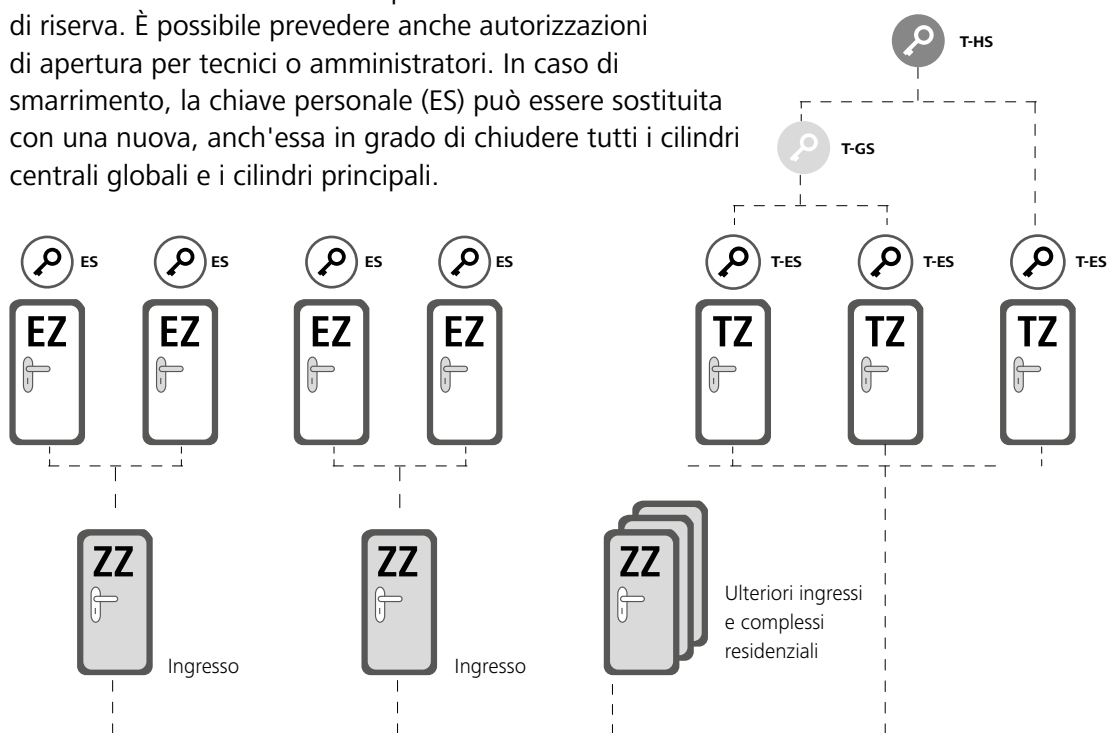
di riserva. È possibile prevedere anche autorizzazioni di apertura per tecnici o amministratori. In caso di smarrimento, la chiave personale (ES) può essere sostituita con una nuova, anch'essa in grado di chiudere tutti i cilindri centrali globali e i cilindri principali.

T-HS

T-GS

ES ES ES ES T-ES T-ES T-ES

EZ EZ EZ EZ TZ TZ TZ

ZZ
Ingresso

ZZ
Ingresso

ZZ
Ulteriori ingressi e complessi residenziali